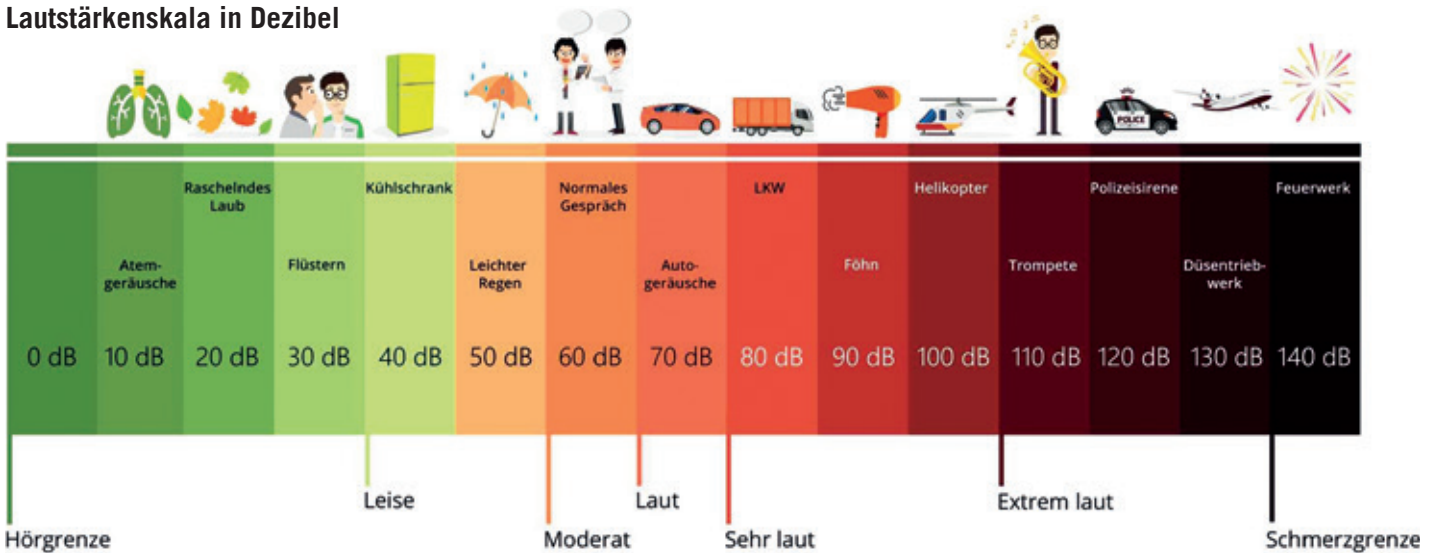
Lautstärkenskala in Dezibel

POLICE

| 0 dB | 10 dB | 20 dB | 30 dB | 40 dB | 50 dB | 60 dB | 70 dB | 80 dB | 90 dB | 100 dB | 110 dB | 120 dB | 130 dB | 140 dB |
|---|---|---|---|---|---|---|---|---|---|---|---|---|---|---|
| | Atemgeräusche | Raschelndes Laub | Flüstern | Kühlschrank | Leichter Regen | Normales Gespräch | Autogeräusche | LKW | Föhn | Helikopter | Trompete | Polizeisirene | Düsentriebwerk | Feuerwerk |

Hörgrenze

Leise

Moderat

Laut

Sehr laut

Extrem laut

Schmerzgrenze